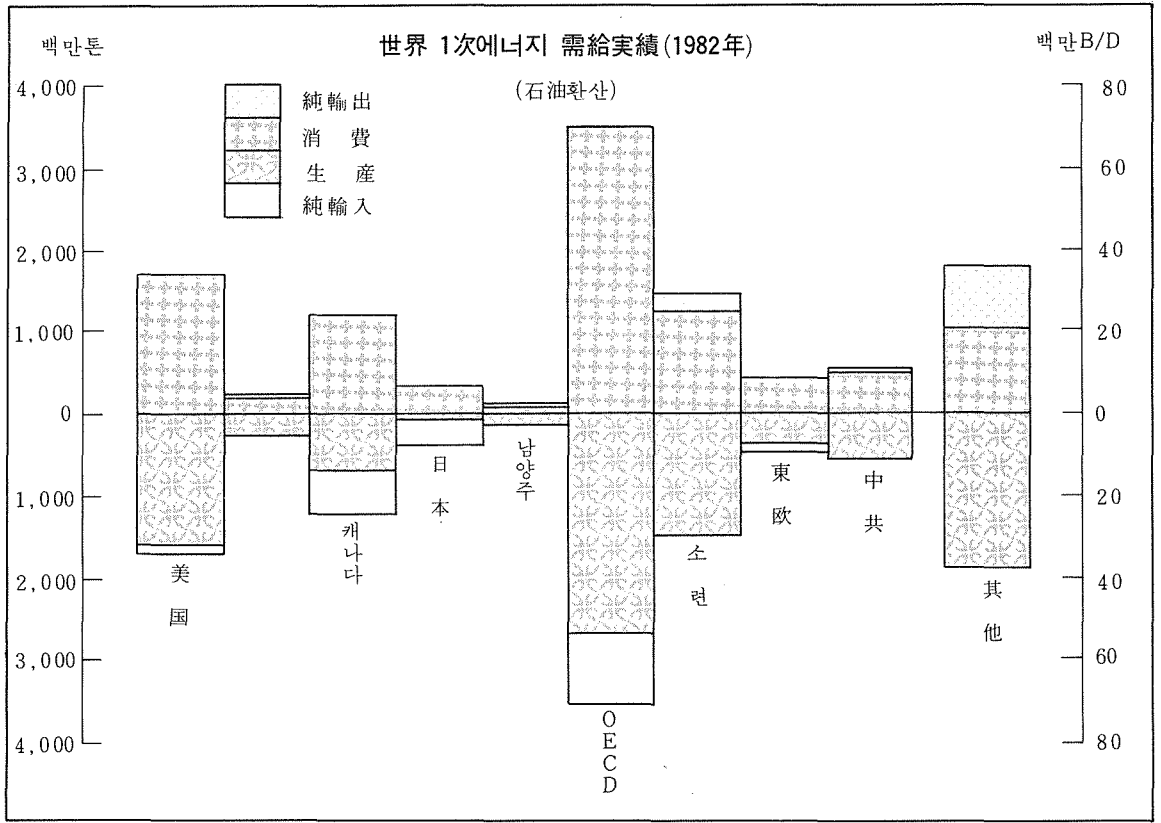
백만톤

世界 1次에너지 需給実績(1982年)

백만B/D

(石油환산)

純輸出
消　費
生　産
純輸入

| 4,000 | 80 |
|---|---|
| 3,000 | 60 |
| 2,000 | 40 |
| 1,000 | 20 |
| 0 | 0 |
| 1,000 | 20 |
| 2,000 | 40 |
| 3,000 | 60 |
| 4,000 | 80 |

美国

캐나다

日本

남양주

OECD

소련

東欧

中共

其他